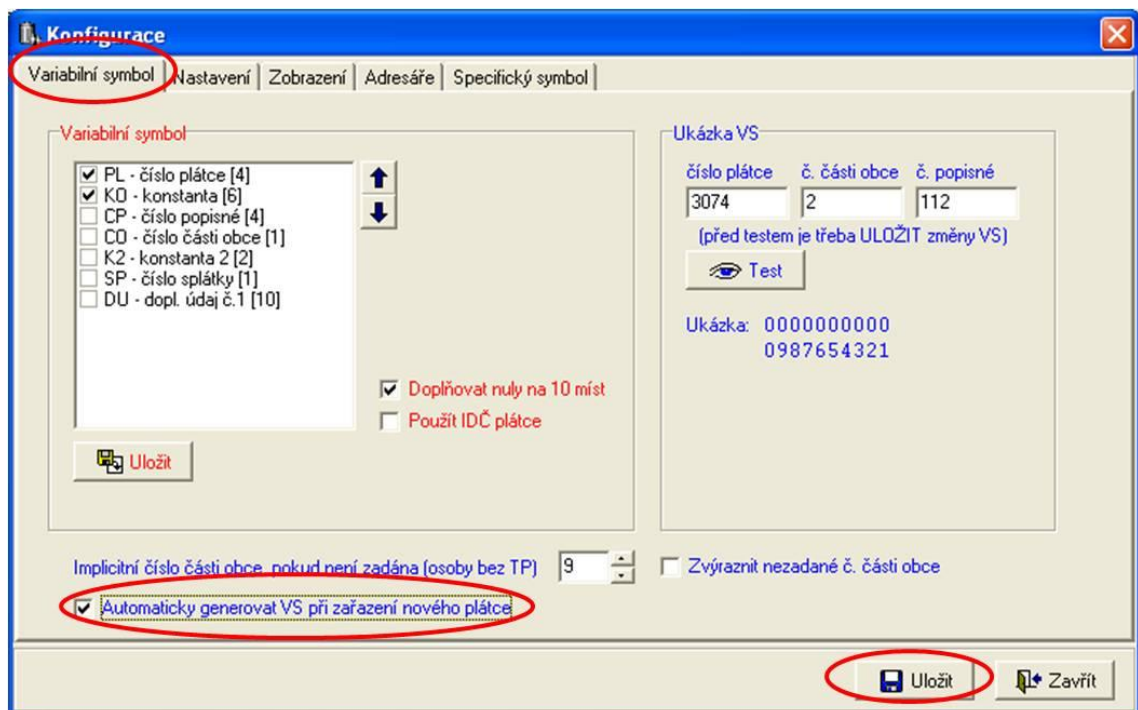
Konfigurace

Variabilní symbol | Nastavení | Zobrazení | Adresáře | Specifický symbol

Variabilní symbol

☑ PL - číslo plátce [4]
☑ KO - konstanta [6]
☐ CP - číslo popisné [4]
☐ CO - číslo části obce [1]
☐ K2 - konstanta 2 [2]
☐ SP - číslo splátky [1]
☐ DU - dopl. údaj č.1 [10]

☑ Doplňovat nuly na 10 míst
☐ Použít IDČ plátce

Uložit

Ukázka VS

číslo plátce | č. části obce | č. popisné
3074 | 2 | 112

(před testem je třeba ULOŽIT změny VS)

Test

Ukázka: 0000000000
0987654321

Implicitní číslo části obce, pokud není zadána (osoby bez TP) 9

☐ Zvýraznit nezadané č. části obce

☑ Automaticky generovat VS při zařazení nového plátce

Uložit | Zavřít